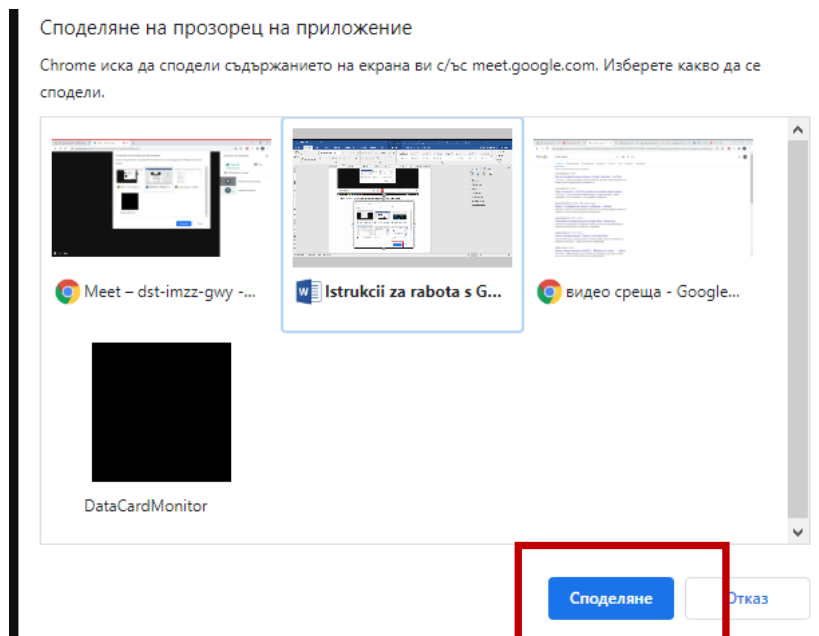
Споделяне на прозорец на приложение

Chrome иска да сподели съдържанието на екрана ви с/със meet.google.com. Изберете какво да се сподели.

Meet – dst-imzz-gwy -...

Istrukcii za rabota s G...

видео среща - Google...

DataCardMonitor

Споделяне

Отказ